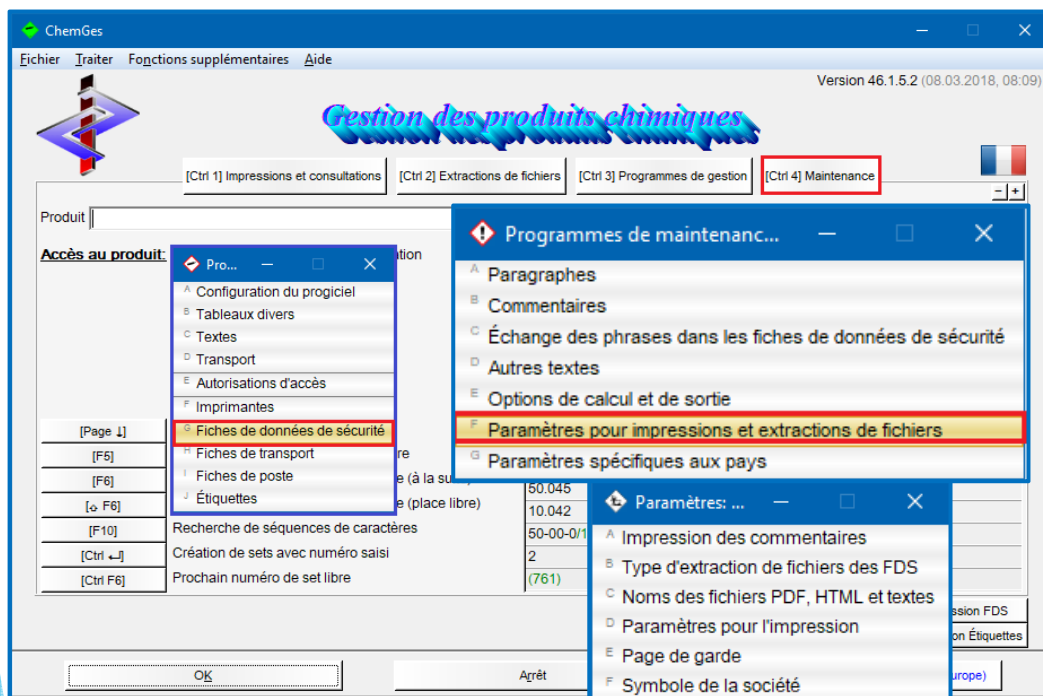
ChemGes

Fichier Traiter Fonctions supplémentaires Aide

Version 46.1.5.2 (08.03.2018, 08:09)

Gestion des produits chimiques

[Ctrl 1] Impressions et consultations [Ctrl 2] Extractions de fichiers [Ctrl 3] Programmes de gestion [Ctrl 4] Maintenance

- +

Produit

Accès au produit:

Pro...

A Configuration du progiciel
B Tableaux divers
C Textes
D Transport
E Autorisations d'accès
F Imprimantes
G Fiches de données de sécurité
H Fiches de transport
I Fiches de poste
J Étiquettes

ation

re

e (à la su

e (place libre)

[Page ↓]
[F5]
[F6]
[⇧ F6]
[F10] Recherche de séquences de caractères
[Ctrl ↵] Création de sets avec numéro saisi
[Ctrl F6] Prochain numéro de set libre

50.045
10.042
50-00-0/1
2
(761)

Programmes de maintenanc...

A Paragraphes
B Commentaires
C Échange des phrases dans les fiches de données de sécurité
D Autres textes
E Options de calcul et de sortie
F Paramètres pour impressions et extractions de fichiers
G Paramètres spécifiques aux pays

Paramètres: ...

A Impression des commentaires
B Type d'extraction de fichiers des FDS
C Noms des fichiers PDF, HTML et textes
D Paramètres pour l'impression
E Page de garde
F Symbole de la société

ssion FDS
on Étiquettes

OK
Arrêt
urope)